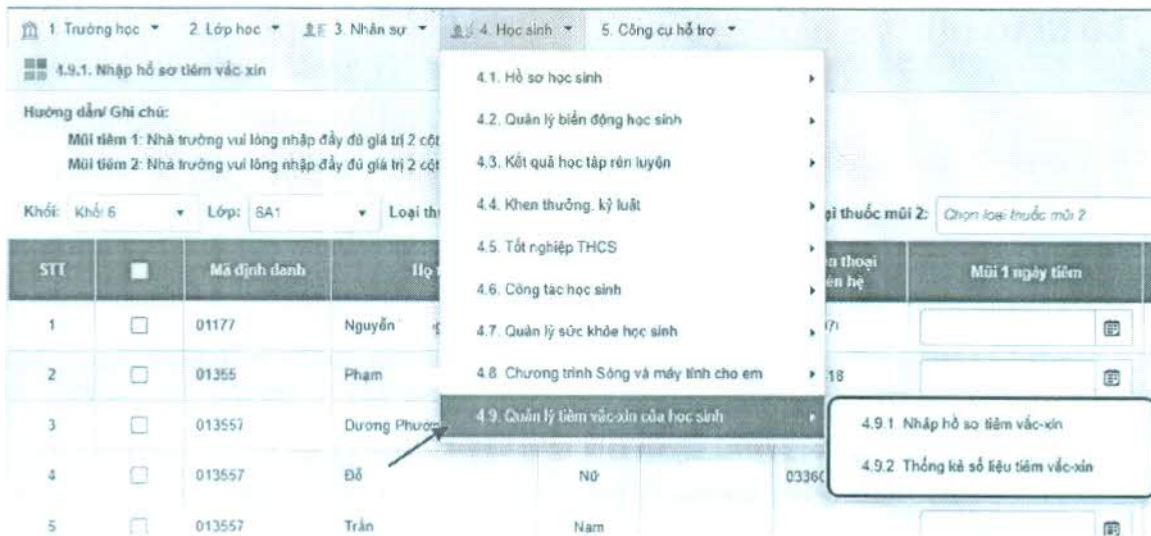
1. Trường học ▾ 2. Lớp học ▾ 3. Nhân sự ▾ 4. Học sinh ▾ 5. Công cụ hỗ trợ ▾

4.9.1. Nhập hồ sơ tiêm vắc-xin

Hướng dẫn/ Ghi chú:
Mũi tiêm 1: Nhà trường vui lòng nhập đầy đủ giá trị 2 cột
Mũi tiêm 2: Nhà trường vui lòng nhập đầy đủ giá trị 2 cột

Khối: Khối 6 ▾ Lớp: 6A1 ▾ Loại th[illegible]

4.1. Hồ sơ học sinh
4.2. Quản lý biến động học sinh
4.3. Kết quả học tập rèn luyện
4.4. Khen thưởng, kỷ luật
4.5. Tốt nghiệp THCS
4.6. Công tác học sinh
4.7. Quản lý sức khỏe học sinh
4.8. Chương trình Sóng và máy tính cho em
4.9. Quản lý tiêm vắc-xin của học sinh

4.9.1. Nhập hồ sơ tiêm vắc-xin
4.9.2. Thống kê số liệu tiêm vắc-xin

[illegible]ại thuốc mũi 2: Chọn loại thuốc mũi 2

| STT | | Mã định danh | Họ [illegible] | | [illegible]n thoại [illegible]ên hệ | Mũi 1 ngày tiêm |
|---|---|---|---|---|---|---|
| 1 | | 01177 | Nguyễn | | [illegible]71 | |
| 2 | | 01355 | Phạm | | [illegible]18 | |
| 3 | | 013557 | Dương Phươ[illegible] | | | |
| 4 | | 013557 | Đỗ | Nữ | 0336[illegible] | |
| 5 | | 013557 | Trần | Nam | | |